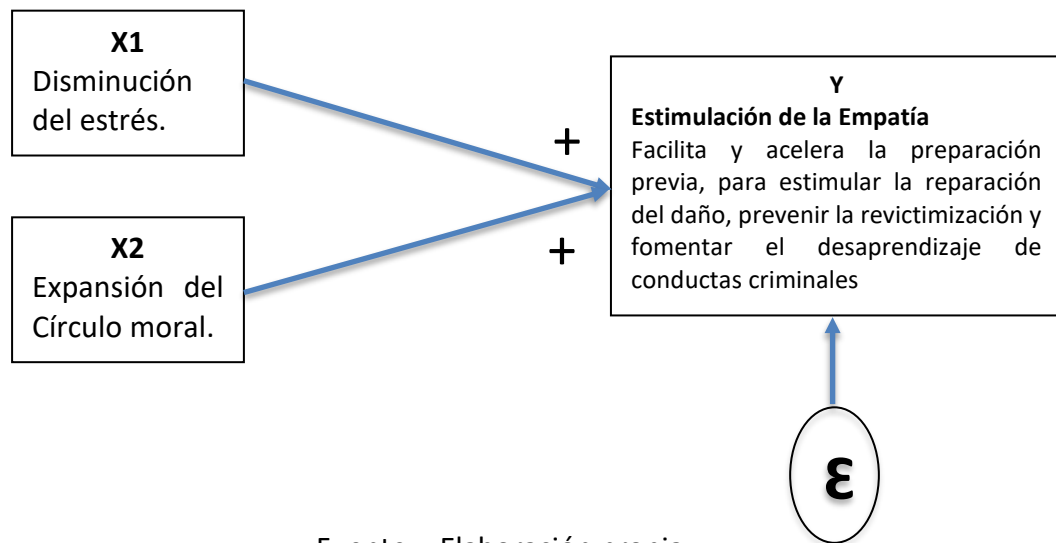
**X1**
Disminución del estrés.

**X2**
Expansión del Círculo moral.

+

+

**Y**
**Estimulación de la Empatía**
Facilita y acelera la preparación previa, para estimular la reparación del daño, prevenir la revictimización y fomentar el desaprendizaje de conductas criminales

$\varepsilon$

Fuente: Elaboración propia